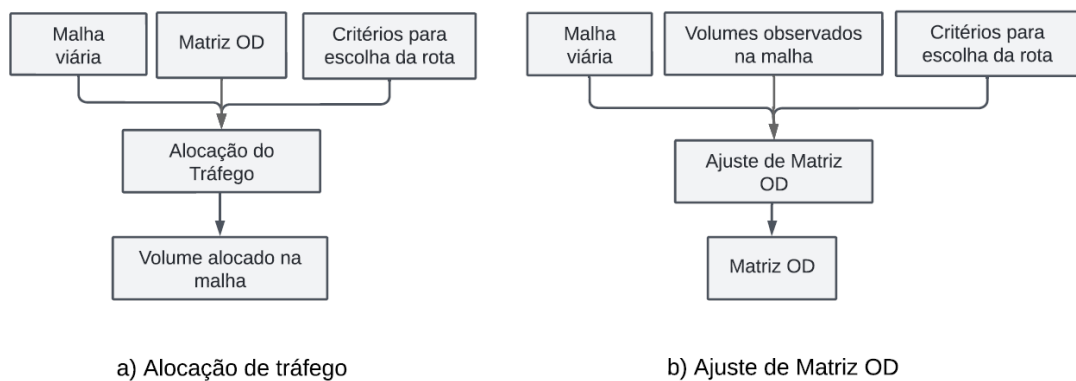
Malha viária

Matriz OD

Critérios para escolha da rota

Alocação do Tráfego

Volume alocado na malha

a) Alocação de tráfego

Malha viária

Volumes observados na malha

Critérios para escolha da rota

Ajuste de Matriz OD

Matriz OD

b) Ajuste de Matriz OD